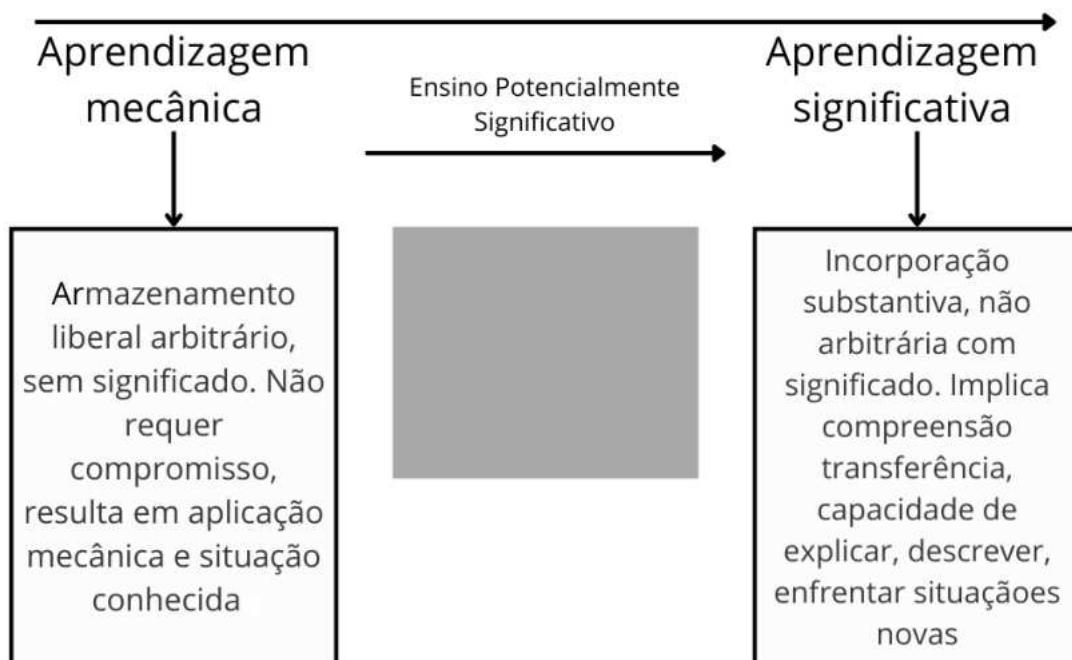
Aprendizagem mecânica

Ensino Potencialmente Significativo

Aprendizagem significativa

Armazenamento liberal arbitrário, sem significado. Não requer compromisso, resulta em aplicação mecânica e situação conhecida

Incorporação substantiva, não arbitrária com significado. Implica compreensão transferência, capacidade de explicar, descrever, enfrentar situaçãoes novas